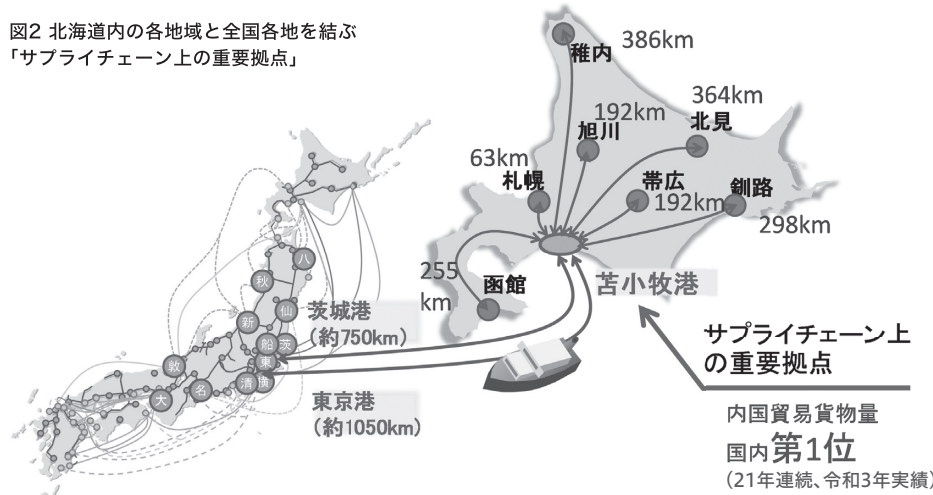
図2 北海道内の各地域と全国各地を結ぶ
「サプライチェーン上の重要拠点」

稚内 386km

192km

364km

旭川

北見

63km

札幌

帯広

釧路

192km

298km

255 km

函館

苫小牧港

八

秋

仙

新

茨城港
(約750km)

船

茨

東

敦

名

清

横

大

東京港
(約1050km)

サプライチェーン上の重要拠点

内国貿易貨物量
国内第1位
(21年連続、令和3年実績)